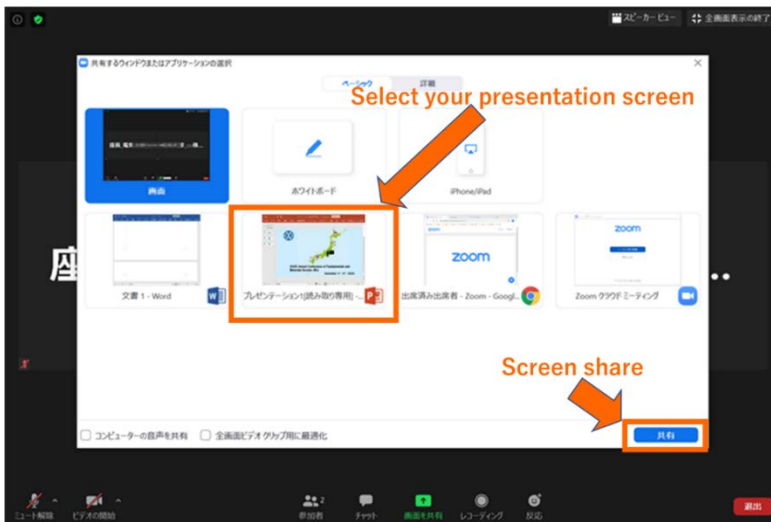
スピーカービュー
全画面表示の終了
共有するウィンドウまたはアプリケーションの選択
ベーシック
詳細
Select your presentation screen
画面
ホワイトボード
iPhone/iPad
座
zoom
zoom
文書 1 - Word
プレゼンテーション1[読み取り専用] -...
出席済み出席者 - Zoom - Googl...
Zoom クラウドミーティング
Screen share
コンピューターの音声を共有
全画面ビデオ クリップ用に最適化
共有
ミュート解除
ビデオの開始
参加者
2
チャット
画面を共有
レコーディング
反応
退出